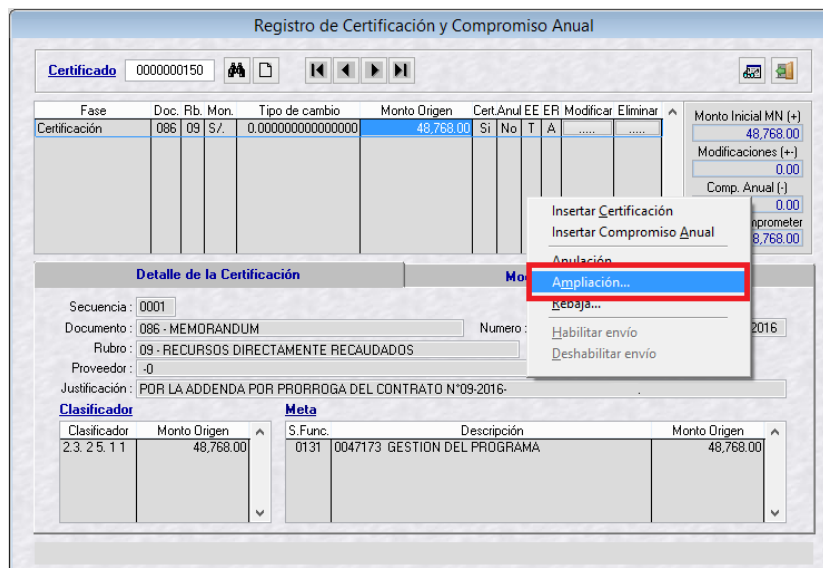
Registro de Certificación y Compromiso Anual

Certificado 0000000150

| Fase | Doc. | Rb. | Mon. | Tipo de cambio | Monto Origen | Cert. | Anul | EE | ER | Modificar | Eliminar |
|---|---|---|---|---|---|---|---|---|---|---|---|
| Certificación | 086 | 09 | S/. | 0.000000000000000 | 48,768.00 | Si | No | T | A | ..... | ..... |

Monto Inicial MN (+)
48,768.00
Modificaciones (+-)
0.00
Comp. Anual (-)
0.00
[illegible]mprometer
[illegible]8,768.00

Insertar Certificación
Insertar Compromiso Anual
Anulación
Ampliación...
Rebaja...
Habilitar envío
Deshabilitar envío

Detalle de la Certificación
Mo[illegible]

Secuencia : 0001
Documento : 086 - MEMORANDUM
Numero :
2016
Rubro : 09 - RECURSOS DIRECTAMENTE RECAUDADOS
Proveedor : -0
Justificación : POR LA ADDENDA POR PRORROGA DEL CONTRATO N°09-2016-

Clasificador

| Clasificador | Monto Origen |
|---|---|
| 2.3. 2 5. 1 1 | 48,768.00 |

Meta

| S.Func. | Descripción | Monto Origen |
|---|---|---|
| 0131 | 0047173 GESTION DEL PROGRAMA | 48,768.00 |